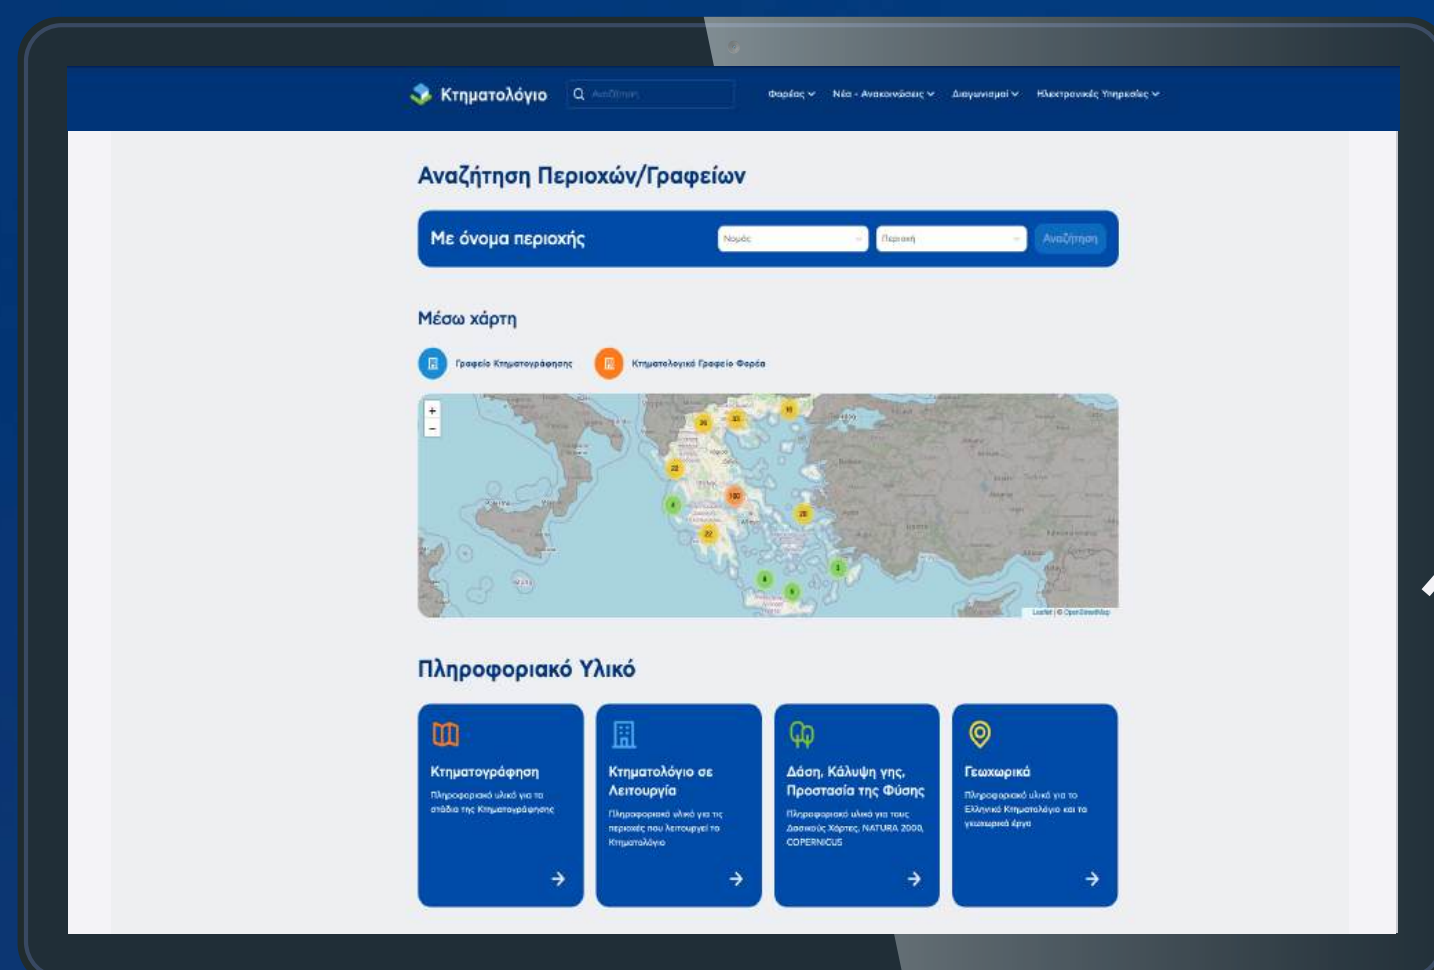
Κτηματολόγιο

Αναζήτηση

Φορέας Νέα - Ανακοινώσεις Διαγωνισμοί Ηλεκτρονικές Υπηρεσίες

Αναζήτηση Περιοχών/Γραφείων

Με όνομα περιοχής

Νομός

Περιοχή

Αναζήτηση

Μέσω χάρτη

Γραφείο Κτηματογράφησης

Κτηματολογικό Γραφείο Φορέα

+
-

Leaflet | © OpenStreetMap

Πληροφοριακό Υλικό

Κτηματογράφηση

Πληροφοριακό υλικό για τα στάδια της Κτηματογράφησης

Κτηματολόγιο σε Λειτουργία

Πληροφοριακό υλικό για τις περιοχές που λειτουργεί το Κτηματολόγιο

Δάση, Κάλυψη γης, Προστασία της Φύσης

Πληροφοριακό υλικό για τους Δασικούς Χάρτες, NATURA 2000, COPERNICUS

Γεωχωρικά

Πληροφοριακό υλικό για το Ελληνικό Κτηματολόγιο και τα γεωχωρικά έργα